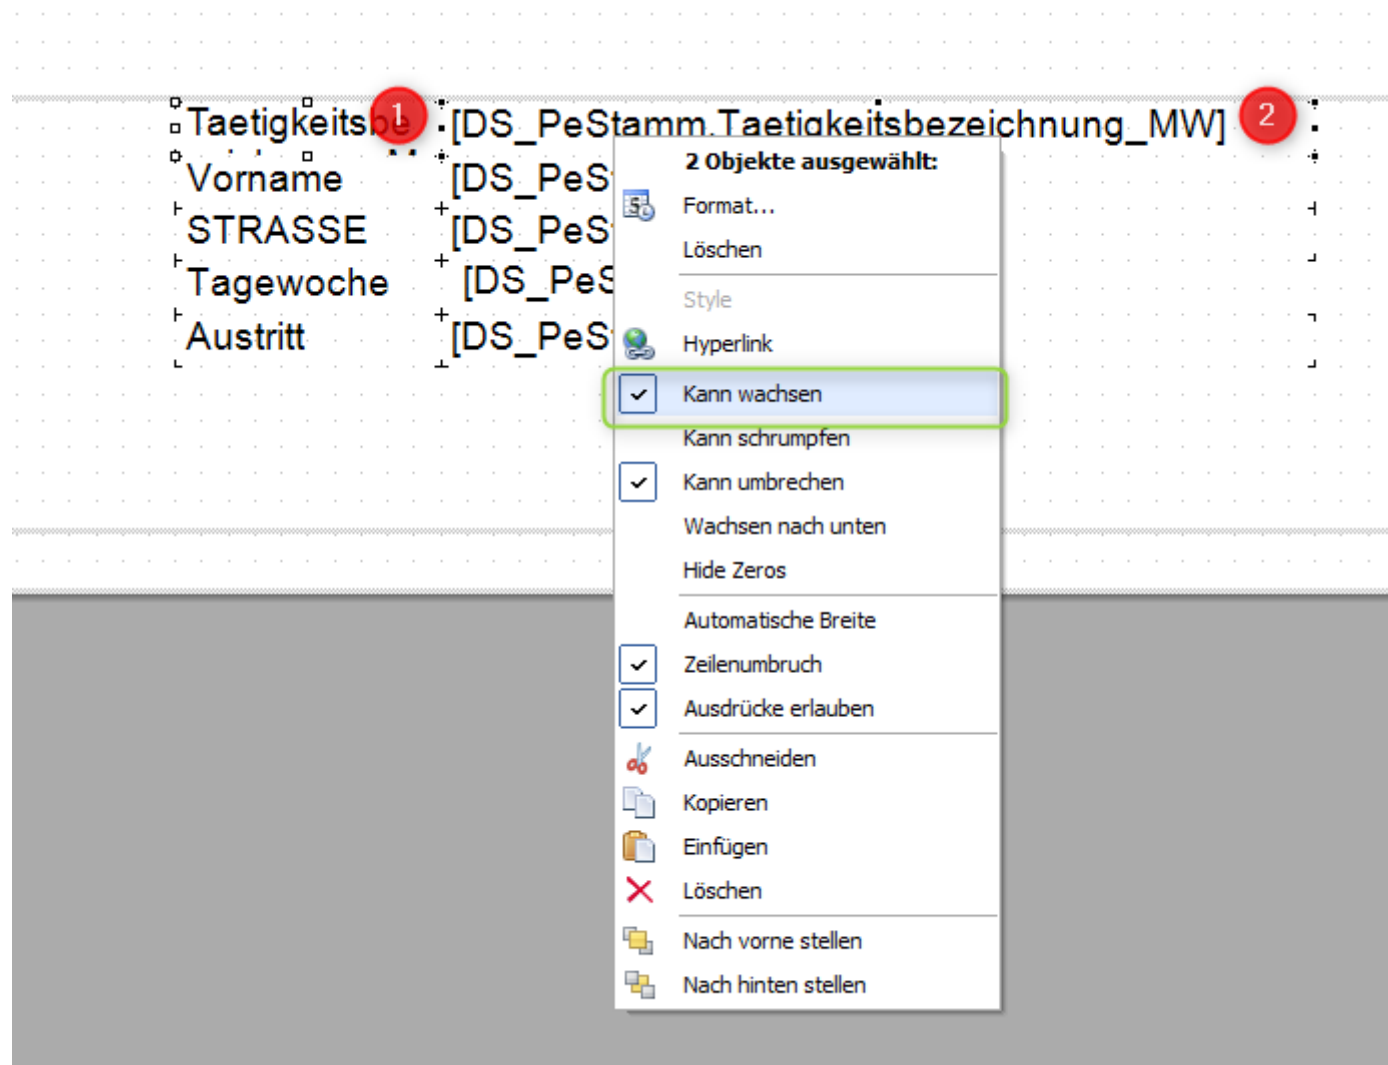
Taetigkeitsbe 1 [DS_PeStamm.Taetigkeitsbezeichnung_MW] 2
Vorname [DS_PeS
STRASSE [DS_PeS
Tagewoche [DS_PeS
Austritt [DS_PeS

2 Objekte ausgewählt:
Format...
Löschen
Style
Hyperlink
Kann wachsen
Kann schrumpfen
Kann umbrechen
Wachsen nach unten
Hide Zeros
Automatische Breite
Zeilenumbruch
Ausdrücke erlauben
Ausschneiden
Kopieren
Einfügen
Löschen
Nach vorne stellen
Nach hinten stellen